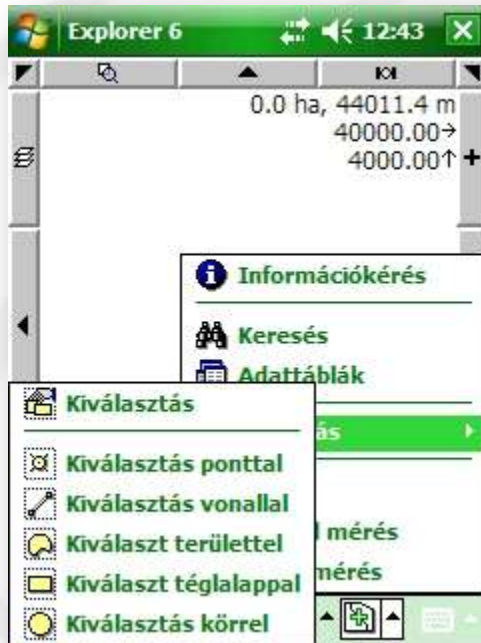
Explorer 6 12:43 X

0.0 ha, 44011.4 m
40000.00→
4000.00↑ +

Információkérés

Keresés

Adattáblák

Kiválasztás

ás

Kiválasztás ponttal

Kiválasztás vonallal

Kiválaszt területtel

l mérés

Kiválaszt téglalappal

mérés

Kiválasztás körrel